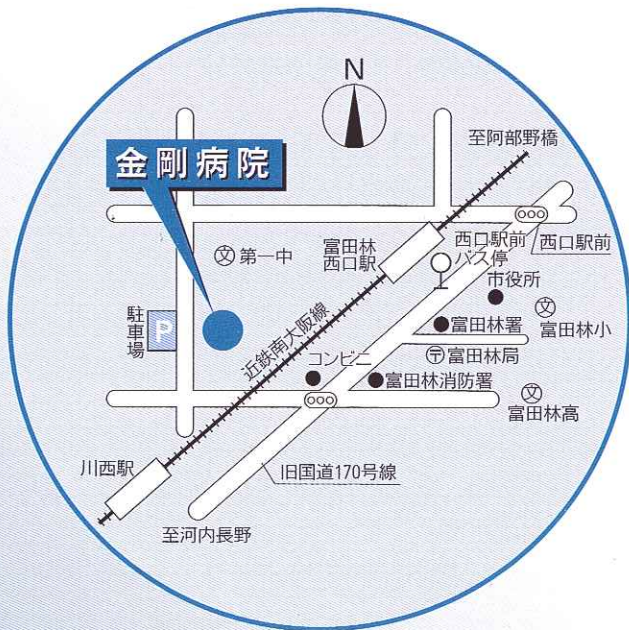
N

至阿部野橋

金剛病院

文 第一中

富田林
西口駅

西口駅前
バス停

西口駅前

市役所

文
富田林小

駐
車
場
P

近鉄南大阪線

富田林署

コンビニ

〒 富田林局

富田林消防署

文
富田林高

川西駅

旧国道170号線

至河内長野